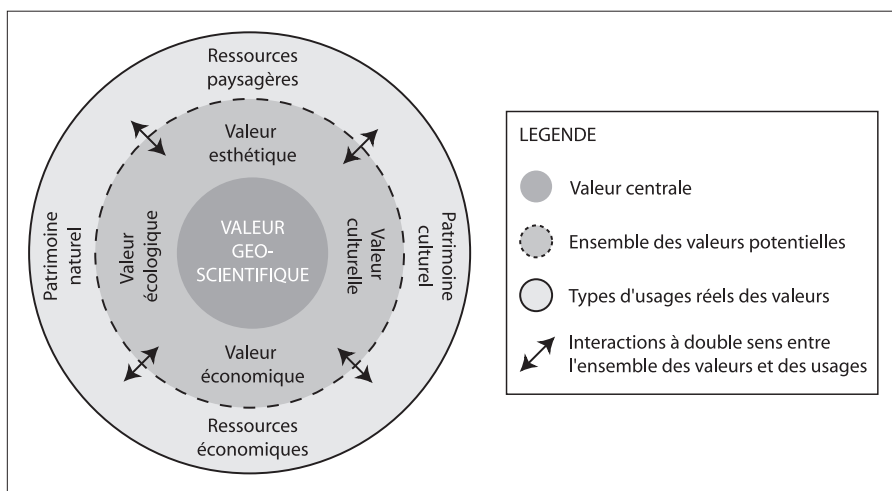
Ressources paysagères

Valeur esthétique

Patrimoine naturel

Valeur écologique

VALEUR GEO-SCIENTIFIQUE

Valeur culturelle

Patrimoine culturel

Valeur économique

Ressources économiques

LEGENDE

Valeur centrale

Ensemble des valeurs potentielles

Types d'usages réels des valeurs

Interactions à double sens entre l'ensemble des valeurs et des usages